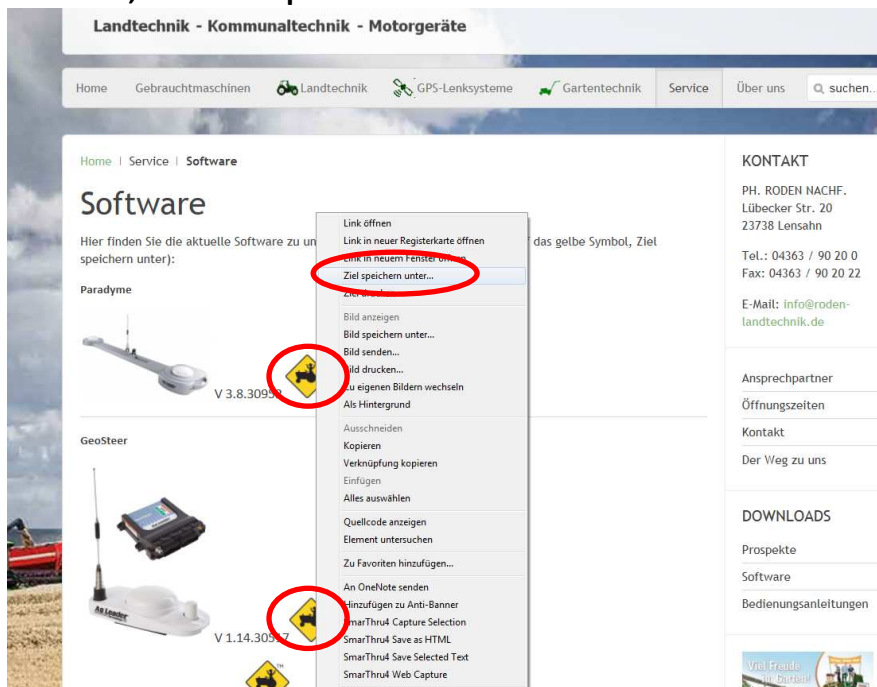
Landtechnik - Kommunaltechnik - Motorgeräte

Home Gebrauchtmaschinen Landtechnik GPS-Lenksysteme Gartentechnik Service Über uns suchen...

Home | Service | Software

Software

Hier finden Sie die aktuelle Software zu un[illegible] f das gelbe Symbol, Ziel speichern unter):

Paradyme

V 3.8.3095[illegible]

GeoSteer

Ag Leader

V 1.14.305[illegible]7

Link öffnen
Link in neuer Registerkarte öffnen
Link in neuem Fenster öffnen
Ziel speichern unter...
Ziel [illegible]
Bild anzeigen
Bild speichern unter...
Bild senden...
Bild drucken...
Zu eigenen Bildern wechseln
Als Hintergrund
Ausschneiden
Kopieren
Verknüpfung kopieren
Einfügen
Alles auswählen
Quellcode anzeigen
Element untersuchen
Zu Favoriten hinzufügen...
An OneNote senden
Hinzufügen zu Anti-Banner
SmarThru4 Capture Selection
SmarThru4 Save as HTML
SmarThru4 Save Selected Text
SmarThru4 Web Capture

KONTAKT

PH. RODEN NACHF.
Lübecker Str. 20
23738 Lensahn

Tel.: 04363 / 90 20 0
Fax: 04363 / 90 20 22

E-Mail: info@roden-landtechnik.de

Ansprechpartner
Öffnungszeiten
Kontakt
Der Weg zu uns

DOWNLOADS

Prospekte
Software
Bedienungsanleitungen

Viel Freude im Garten!